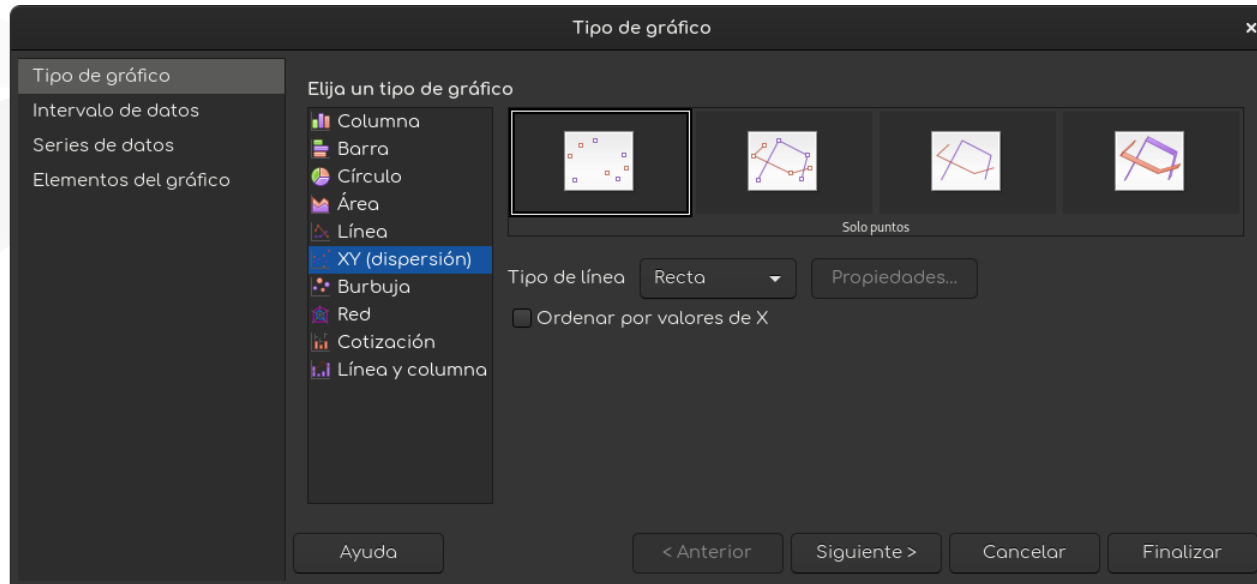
Tipo de gráfico

Tipo de gráfico
Intervalo de datos
Series de datos
Elementos del gráfico

Elija un tipo de gráfico

Columna
Barra
Círculo
Área
Línea
XY (dispersión)
Burbuja
Red
Cotización
Línea y columna

Solo puntos

Tipo de línea Recta
Propiedades...
Ordenar por valores de X

Ayuda
< Anterior
Siguiente >
Cancelar
Finalizar